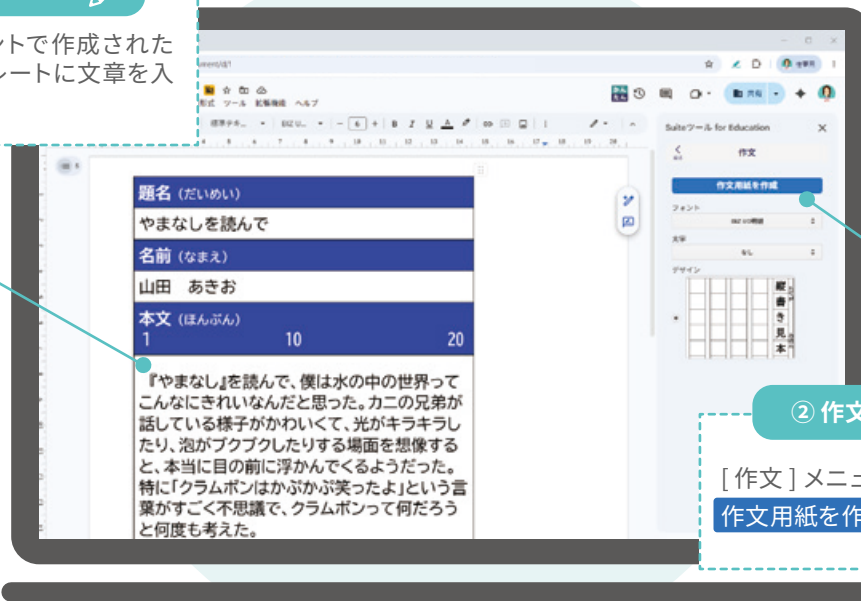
ットで作成された
レートに文章を入

題名（だいめい）
やまなしを読んで
名前（なまえ）
山田　あきお
本文（ほんぶん）
1　10　20
『やまなし』を読んで、僕は水の中の世界ってこんなにきれいなんだと思った。カニの兄弟が話している様子がかわいくて、光がキラキラしたり、泡がブクブクしたりする場面を想像すると、本当に目の前に浮かんでくるようだった。特に「クラムボンはかぷかぷ笑ったよ」という言葉がすごく不思議で、クラムボンって何だろうと何度も考えた。

Suiteツール for Education
作文
作文用紙を作成
フォント
文字
デザイン
縦書き見本

② 作文
[ 作文 ] メニュ
作文用紙を作